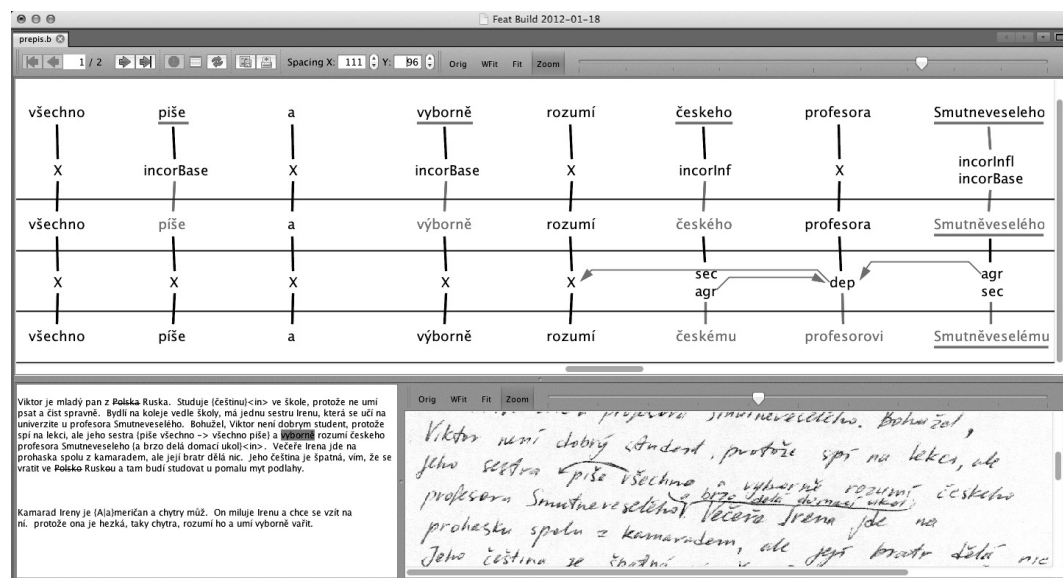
Feat Build 2012–01–18

prepis.b

1 / 2 Spacing X: 111 Y: 96 Orig WFit Fit Zoom

| všechno | piše | a | vyborně | rozumí | českeho | profesora | Smutneveseleho |
|---|---|---|---|---|---|---|---|
| X | incorBase | X | incorBase | X | incorInf | X | incorInfl incorBase |
| všechno | píše | a | výborně | rozumí | českého | profesora | Smutněveselého |
| X | X | X | X | X | sec agr | dep | agr sec |
| všechno | píše | a | výborně | rozumí | českému | profesorovi | Smutněveselému |

Viktor je mladý pan z Polska Ruska. Studuje (češtinu)<in> ve škole, protože ne umí psat a čist správně. Bydlí na koleje vedle školy, má jednu sestru Irenu, která se učí na univerzite u profesora Smutneveselého. Bohužel, Viktor není dobrym student, protože spí na lekci, ale jeho sestra (piše všechno -> všechno piše) a vyborně rozumí ceskeho profesora Smutneveseleho (a brzo delá domaci ukol)<in>. Večeře Irena jde na prohaska spolu z kamaradem, ale její bratr dělá nic. Jeho čeština je špatná, vím, že se vratit ve Polsko Ruskou a tam budí studovat u pomalu myt podlahy.

Kamarad Ireny je (A|a)meričan a chytry můž. On miluje Irenu a chce se vzít na ní. protože ona je hezká, taky chytra, rozumí ho a umí vyborně vařit.

Orig WFit Fit Zoom

u profesora Smutneveseleho. Bohužel,
Viktor není dobrý student, protože spí na lekci, ale
jeho sestra piše všechno a vyborně rozumí českeho
profesora Smutneveseleho a brzo delá domaci ukol. Večeře Irena jde na
prohasku spolu z kamaradem, ale její bratr dělá nic
Jeho čeština je špatná